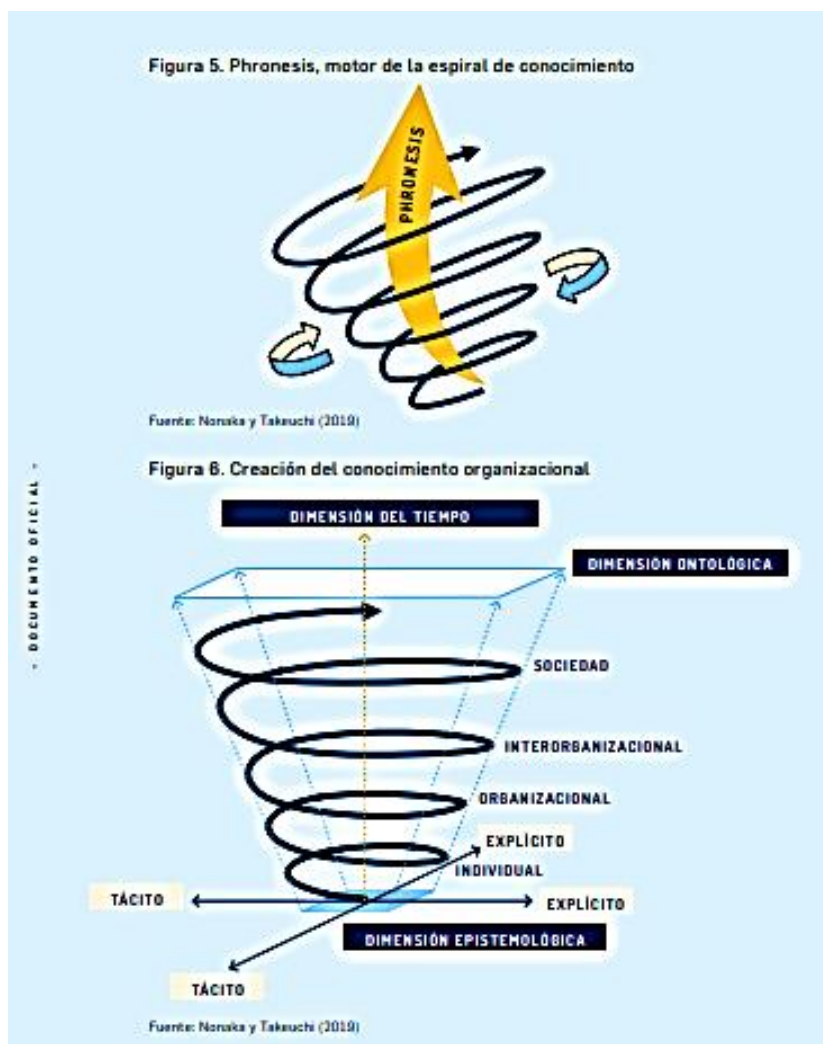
Figura 5. Phronesis, motor de la espiral de conocimiento

PHRONESIS

Fuente: Nonaka y Takeuchi (2019)

- DOCUMENTO OFICIAL -

Figura 6. Creación del conocimiento organizacional

DIMENSIÓN DEL TIEMPO

DIMENSIÓN ONTOLÓGICA

SOCIEDAD

INTERORGANIZACIONAL

ORGANIZACIONAL

EXPLÍCITO

INDIVIDUAL

TÁCITO

EXPLÍCITO

DIMENSIÓN EPISTEMOLÓGICA

TÁCITO

Fuente: Nonaka y Takeuchi (2019)